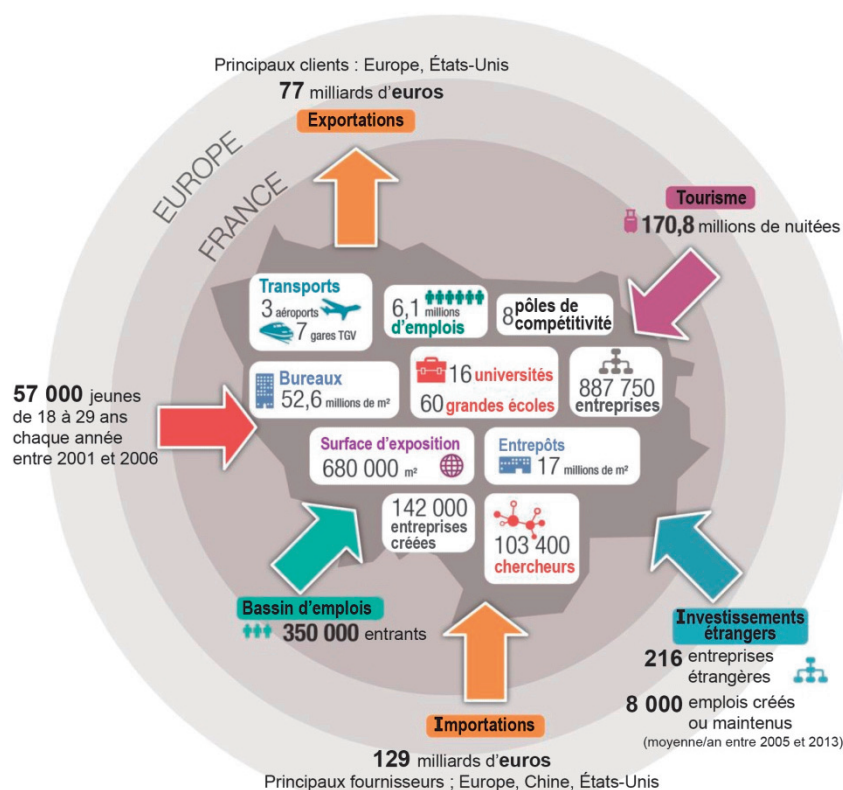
Principaux clients : Europe, États-Unis
77 milliards d'euros
Exportations

EUROPE
FRANCE

Tourisme
170,8 millions de nuitées

Transports
3 aéroports
7 gares TGV

6,1 millions d'emplois

8 pôles de compétitivité

57 000 jeunes de 18 à 29 ans chaque année entre 2001 et 2006

Bureaux
52,6 millions de m²

16 universités
60 grandes écoles

887 750 entreprises

Surface d'exposition
680 000 m²

Entrepôts
17 millions de m²

142 000 entreprises créées

103 400 chercheurs

Bassin d'emplois
350 000 entrants

Investissements étrangers
216 entreprises étrangères
8 000 emplois créés ou maintenus
(moyenne/an entre 2005 et 2013)

Importations
129 milliards d'euros
Principaux fournisseurs ; Europe, Chine, États-Unis